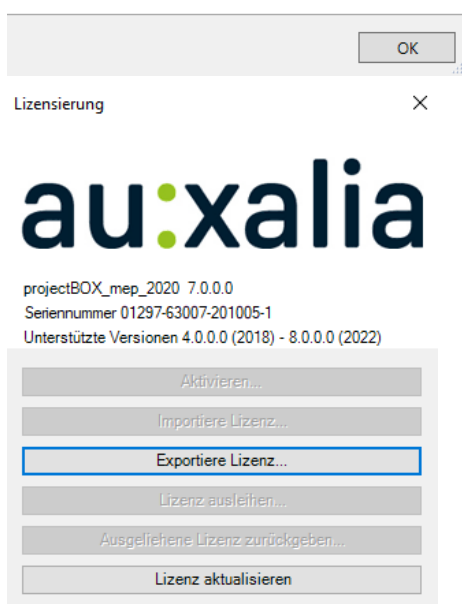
OK

Lizensierung

au:xalia

projectBOX_mep_2020 7.0.0.0
Seriennummer 01297-63007-201005-1
Unterstützte Versionen 4.0.0.0 (2018) - 8.0.0.0 (2022)

Aktivieren...

Importiere Lizenz...

Exportiere Lizenz...

Lizenz ausleihen...

Ausgeliehene Lizenz zurückgeben...

Lizenz aktualisieren